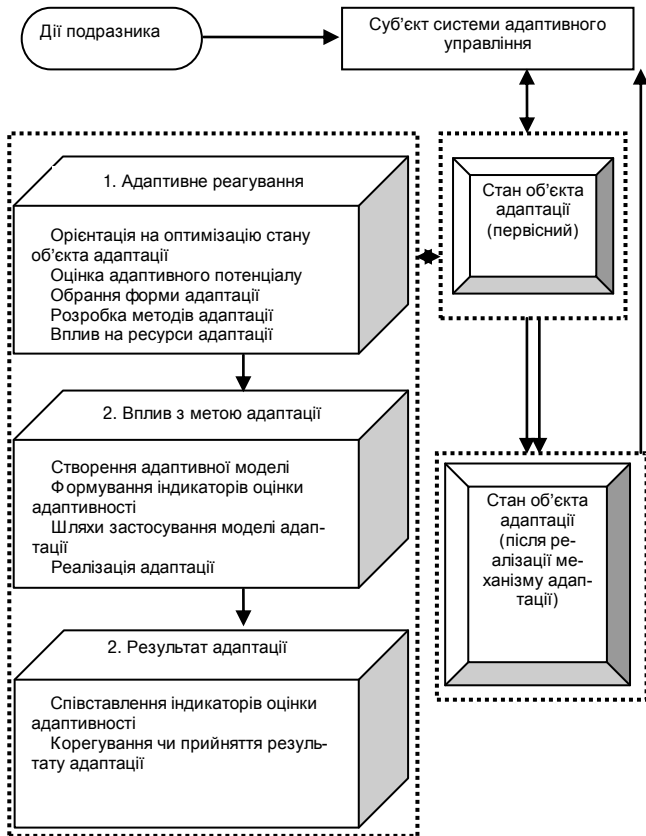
Дії подразника

Суб'єкт системи адаптивного управління

1. Адаптивне реагування

Орієнтація на оптимізацію стану об'єкта адаптації
Оцінка адаптивного потенціалу
Обрання форми адаптації
Розробка методів адаптації
Вплив на ресурси адаптації

Стан об'єкта адаптації (первісний)

2. Вплив з метою адаптації

Створення адаптивної моделі
Формування індикаторів оцінки адаптивності
Шляхи застосування моделі адаптації
Реалізація адаптації

Стан об'єкта адаптації (після реалізації механізму адаптації)

2. Результат адаптації

Співставлення індикаторів оцінки адаптивності
Корегування чи прийняття результату адаптації